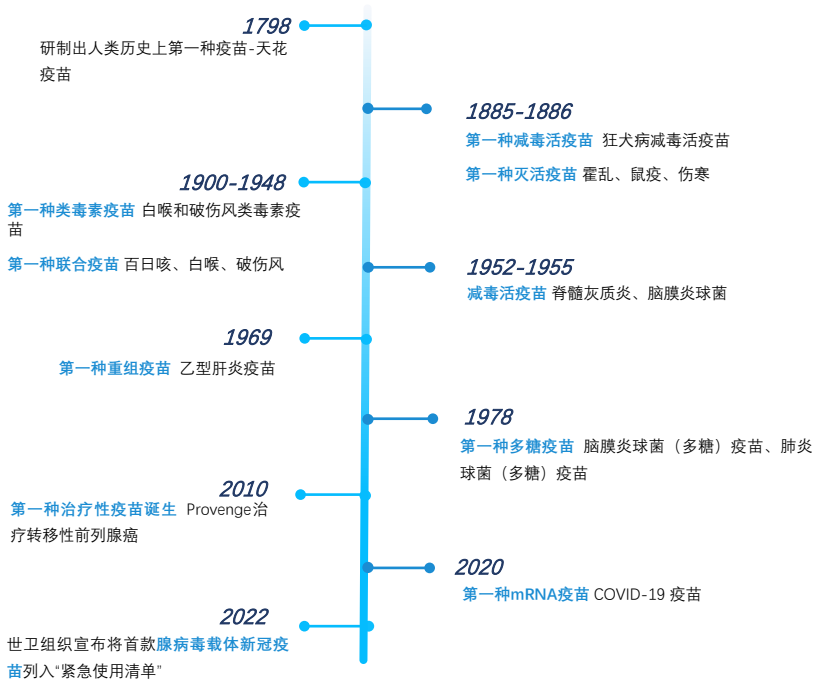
1798
研制出人类历史上第一种疫苗-天花疫苗

1885-1886
第一种减毒活疫苗 狂犬病减毒活疫苗
第一种灭活疫苗 霍乱、鼠疫、伤寒

1900-1948
第一种类毒素疫苗 白喉和破伤风类毒素疫苗
第一种联合疫苗 百日咳、白喉、破伤风

1952-1955
减毒活疫苗 脊髓灰质炎、脑膜炎球菌

1969
第一种重组疫苗 乙型肝炎疫苗

1978
第一种多糖疫苗 脑膜炎球菌（多糖）疫苗、肺炎球菌（多糖）疫苗

2010
第一种治疗性疫苗诞生 Provenge治疗转移性前列腺癌

2020
第一种mRNA疫苗 COVID-19 疫苗

2022
世卫组织宣布将首款腺病毒载体新冠疫苗列入“紧急使用清单”